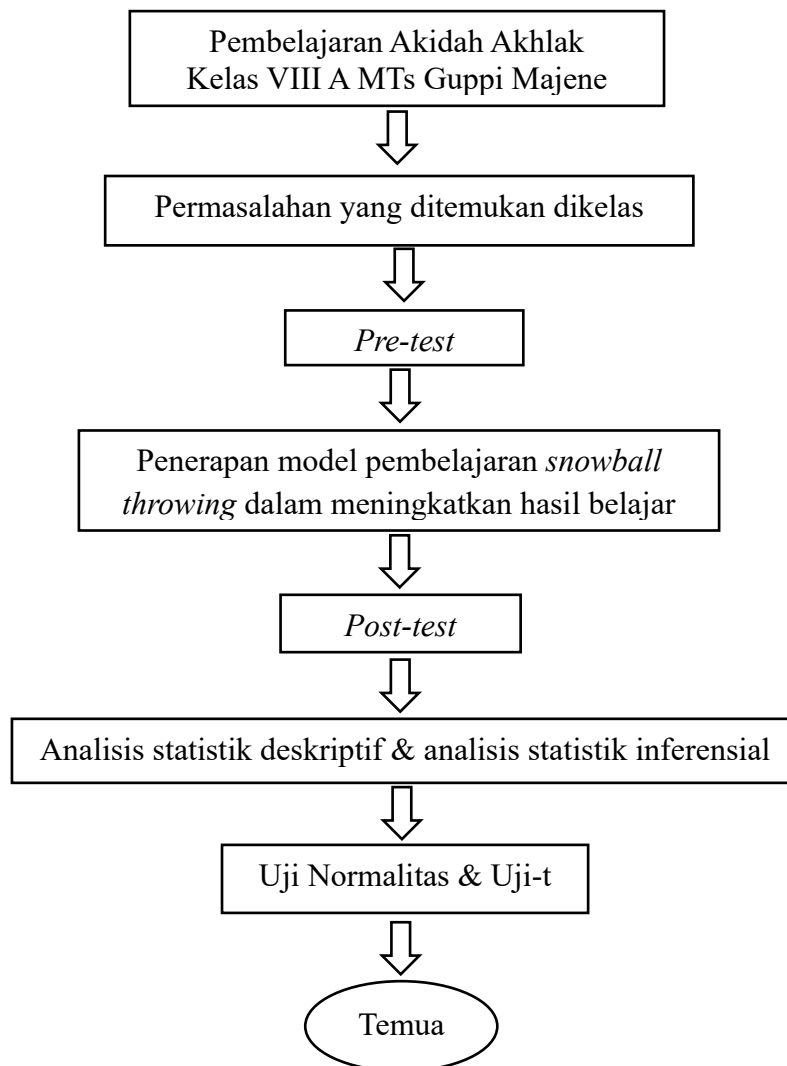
Pembelajaran Akidah Akhlak
Kelas VIII A MTs Guppi Majene

Permasalahan yang ditemukan dikelas

Pre-test

Penerapan model pembelajaran snowball throwing dalam meningkatkan hasil belajar

Post-test

Analisis statistik deskriptif & analisis statistik inferensial

Uji Normalitas & Uji-t

Temua